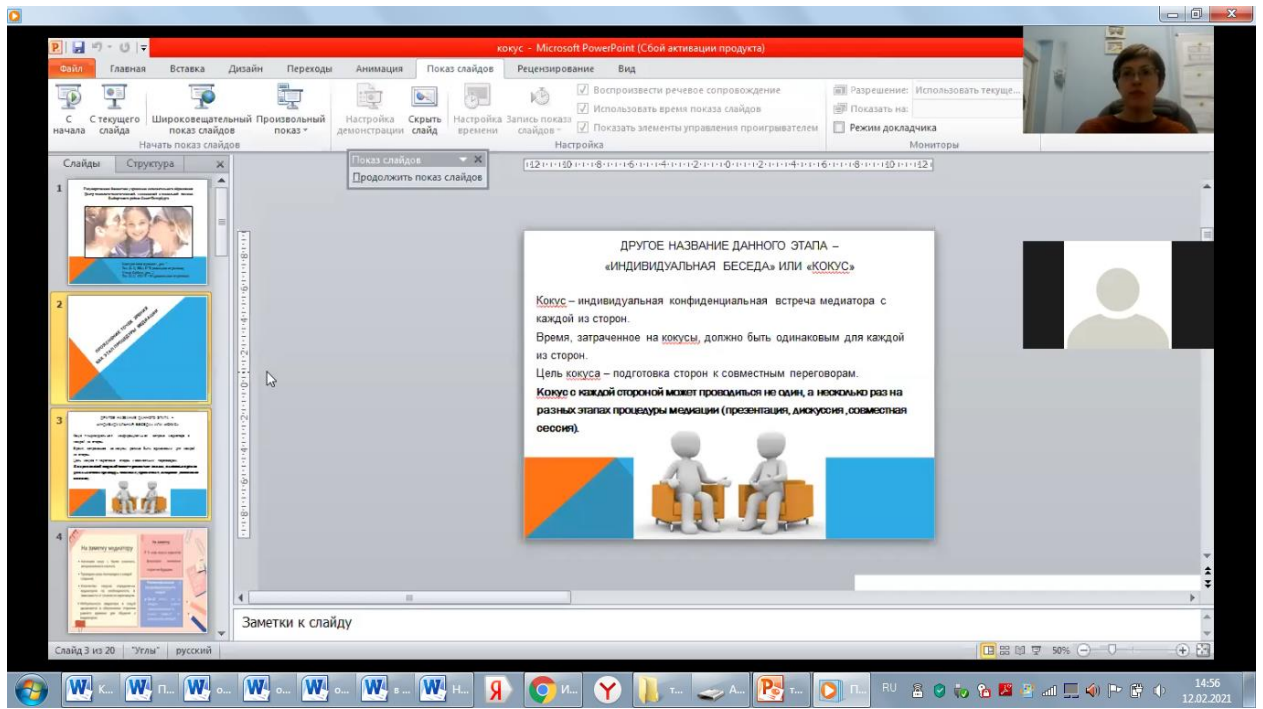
кокус - Microsoft PowerPoint (Сбой активации продукта)

Файл Главная Вставка Дизайн Переходы Анимация Показ слайдов Рецензирование Вид

С начала С текущего слайда Широковещательный показ слайдов Произвольный показ
Начать показ слайдов
Настройка демонстрации Скрыть слайд Настройка времени Запись показа слайдов
Воспроизвести речевое сопровождение
Использовать время показа слайдов
Показать элементы управления проигрывателем
Настройка
Разрешение: Использовать текуще...
Показать на:
Режим докладчика
Мониторы

Слайды Структура

Показ слайдов
Продолжить показ слайдов

ДРУГОЕ НАЗВАНИЕ ДАННОГО ЭТАПА – «ИНДИВИДУАЛЬНАЯ БЕСЕДА» ИЛИ «КОКУС»

Кокус – индивидуальная конфиденциальная встреча медиатора с каждой из сторон.
Время, затраченное на кокусы, должно быть одинаковым для каждой из сторон.
Цель кокуса – подготовка сторон к совместным переговорам.
Кокус с каждой стороной может проводиться не один, а несколько раз на разных этапах процедуры медиации (презентация, дискуссия, совместная сессия).

На заметку медиатору

Заметки к слайду

Слайд 3 из 20 "Углы" русский 50%

RU 14:56 12.02.2021